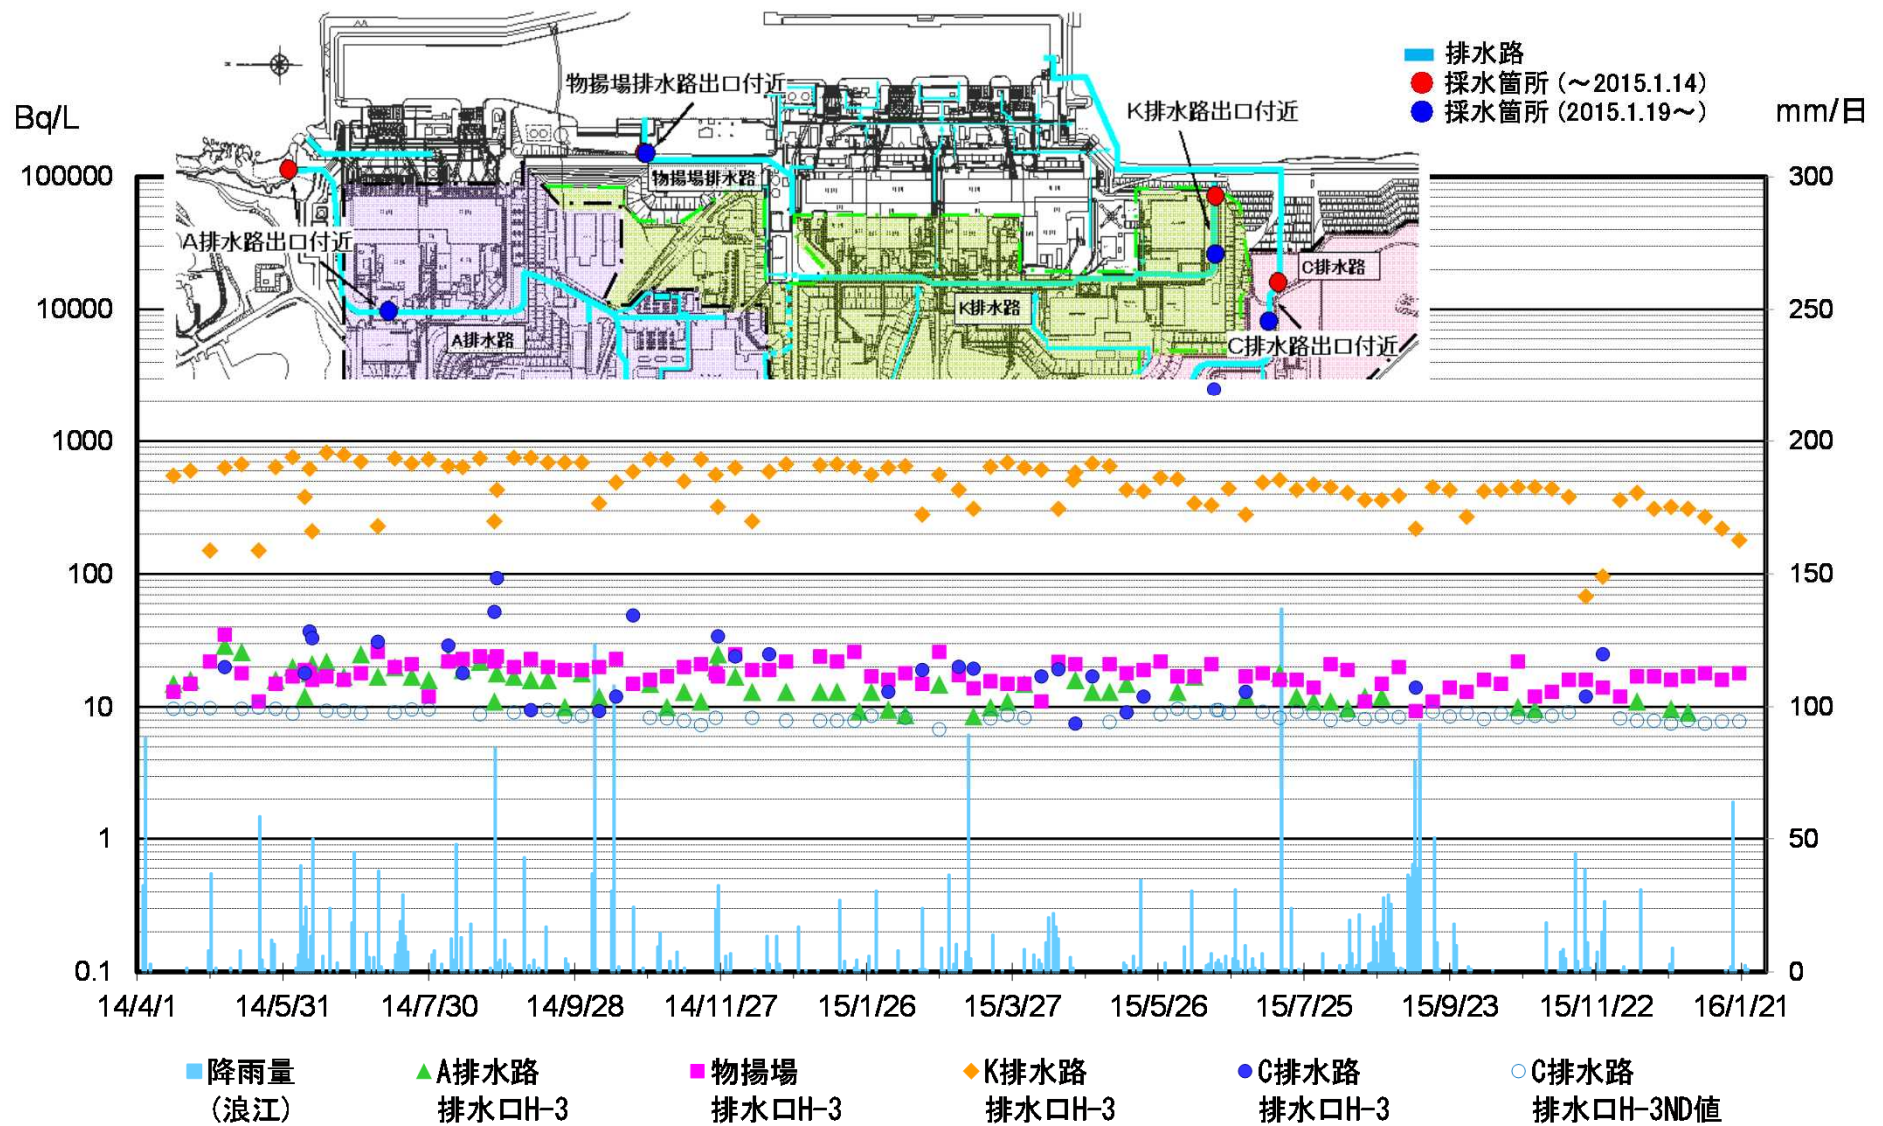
排水路
採水箇所（～2015.1.14）
採水箇所（2015.1.19～）

Bq/L

mm/日

物揚場排水路出口付近

K排水路出口付近

物揚場排水路

A排水路出口付近

C排水路

K排水路

A排水路

C排水路出口付近

100000
10000
1000
100
10
1
0.1

300
250
200
150
100
50
0

14/4/1
14/5/31
14/7/30
14/9/28
14/11/27
15/1/26
15/3/27
15/5/26
15/7/25
15/9/23
15/11/22
16/1/21

降雨量（浪江）
A排水路 排水口H-3
物揚場 排水口H-3
K排水路 排水口H-3
C排水路 排水口H-3
C排水路 排水口H-3ND値